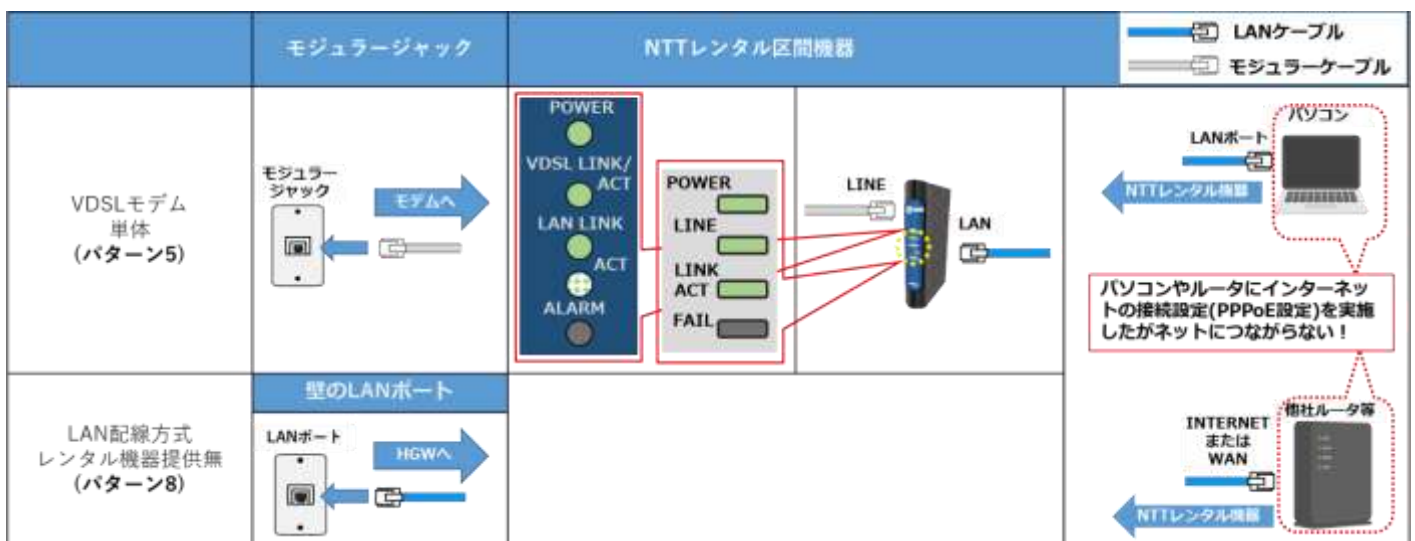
| | モジュラージャック | NTTレンタル区間機器 | LANケーブル モジュラーケーブル |
|---|---|---|---|
| VDSLモデム単体 (パターン5) | モジュラージャック モデムへ | POWER VDSL LINK/ACT LAN LINK ACT ALARM / POWER LINE LINK ACT FAIL / LINE LAN | LANポート パソコン NTTレンタル機器 |
| | 壁のLANポート | | パソコンやルータにインターネットの接続設定(PPPoE設定)を実施したがネットにつながらない！ |
| LAN配線方式 レンタル機器提供無 (パターン8) | LANポート HGWへ | | INTERNET または WAN 他社ルータ等 NTTレンタル機器 |